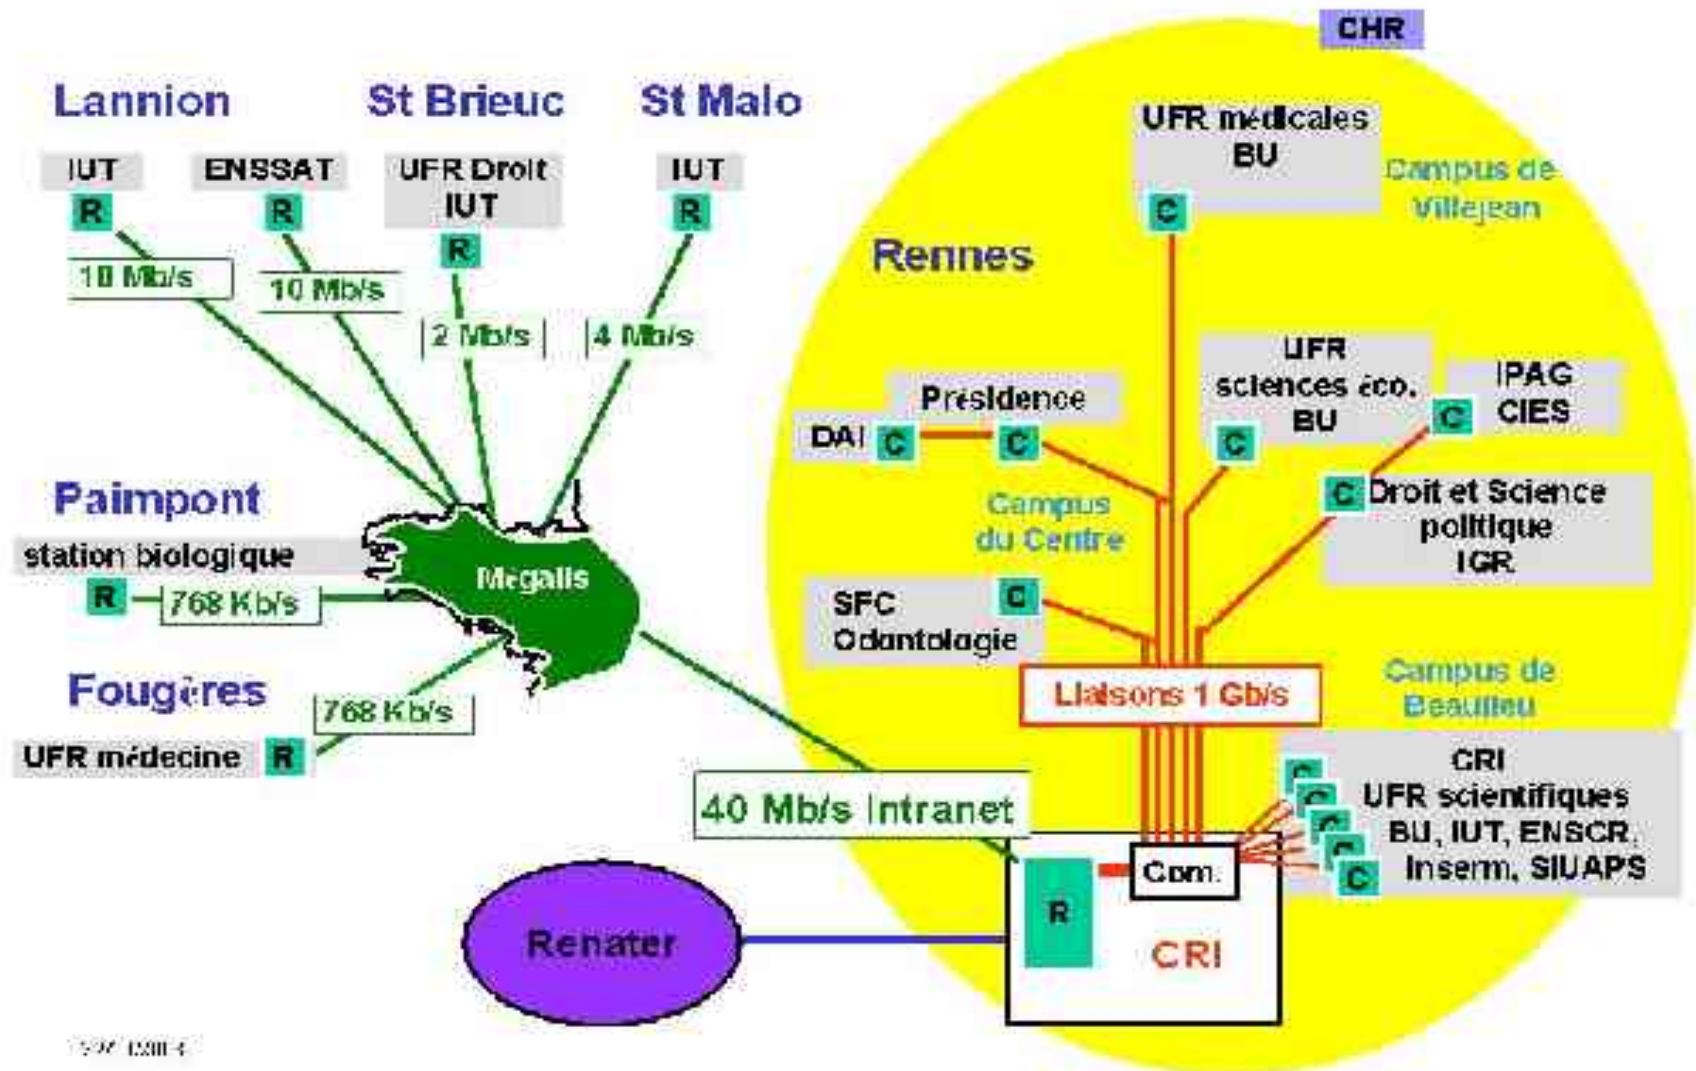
CHR

Lannion

St Brieuc

St Malo

IUT

ENSSAT

UFR Droit IUT

IUT

R

R

R

R

10 Mb/s

10 Mb/s

2 Mb/s

4 Mb/s

UFR médicales BU

C

Campus de Villejean

Rennes

Présidence

DAI

C

C

UFR sciences éco. BU

C

IPAG CIES

C

C

Droit et Science politique IGR

Campus du Centre

Paimpont

station biologique

R

768 Kb/s

Mégalis

SFC Odontologie

C

Fougères

768 Kb/s

UFR médecine

R

Liaisons 1 Gb/s

Campus de Beaulieu

CRI UFR scientifiques BU, IUT, ENSCR, Inserm, SIUAPS

C

C

C

C

C

40 Mb/s Intranet

R

Com.

CRI

Renater

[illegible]